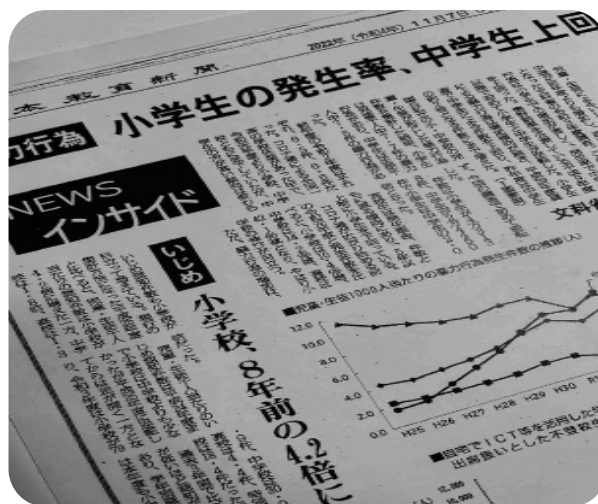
本教育新聞

2022年（令和4年）11月7日

力行為 小学生の発生率、中学生上回

NEWS インサイド

いじめ

小学校、8年前の4.2倍に

文科省

■児童・生徒1000人当たりの暴力行為発生件数の推移(人)

12.0
10.0
8.0
6.0
4.0
2.0
0.0

H25 H26 H27 H28 H29 H30 R1

■自宅でICT等を活用した学習 出席扱いとした不登校

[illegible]